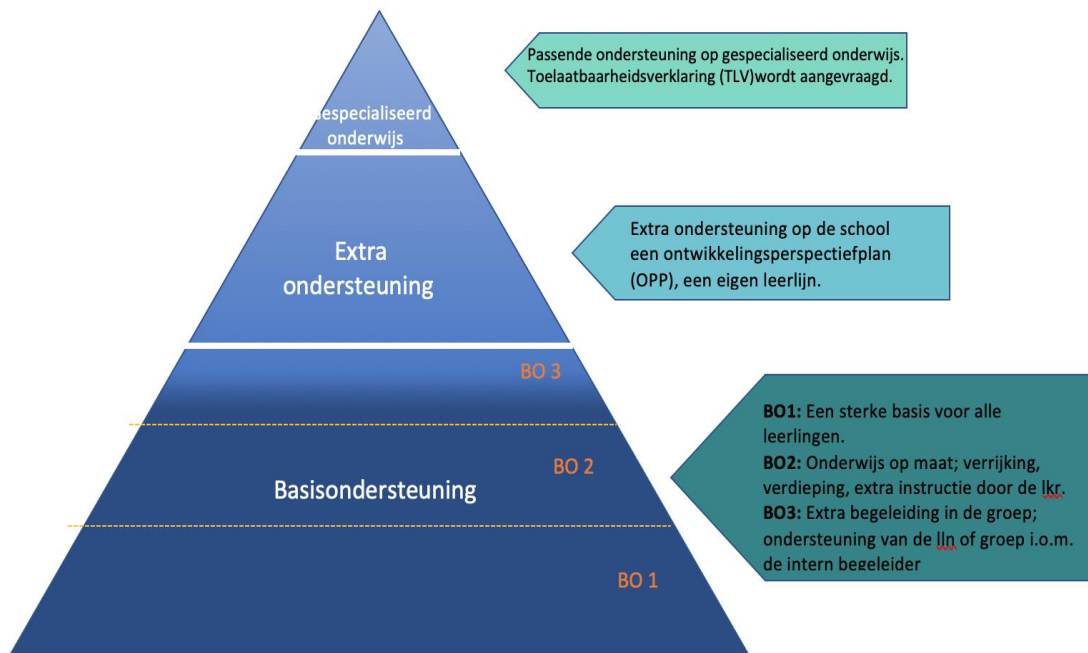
Gespecialiseerd onderwijs

Passende ondersteuning op gespecialiseerd onderwijs. Toelaatbaarheidsverklaring (TLV)wordt aangevraagd.

Extra ondersteuning

Extra ondersteuning op de school een ontwikkelingsperspectiefplan (OPP), een eigen leerlijn.

BO 3

BO 2

Basisondersteuning

BO 1

**BO1:** Een sterke basis voor alle leerlingen.
**BO2:** Onderwijs op maat; verrijking, verdieping, extra instructie door de lkr.
**BO3:** Extra begeleiding in de groep; ondersteuning van de lln of groep i.o.m. de intern begeleider